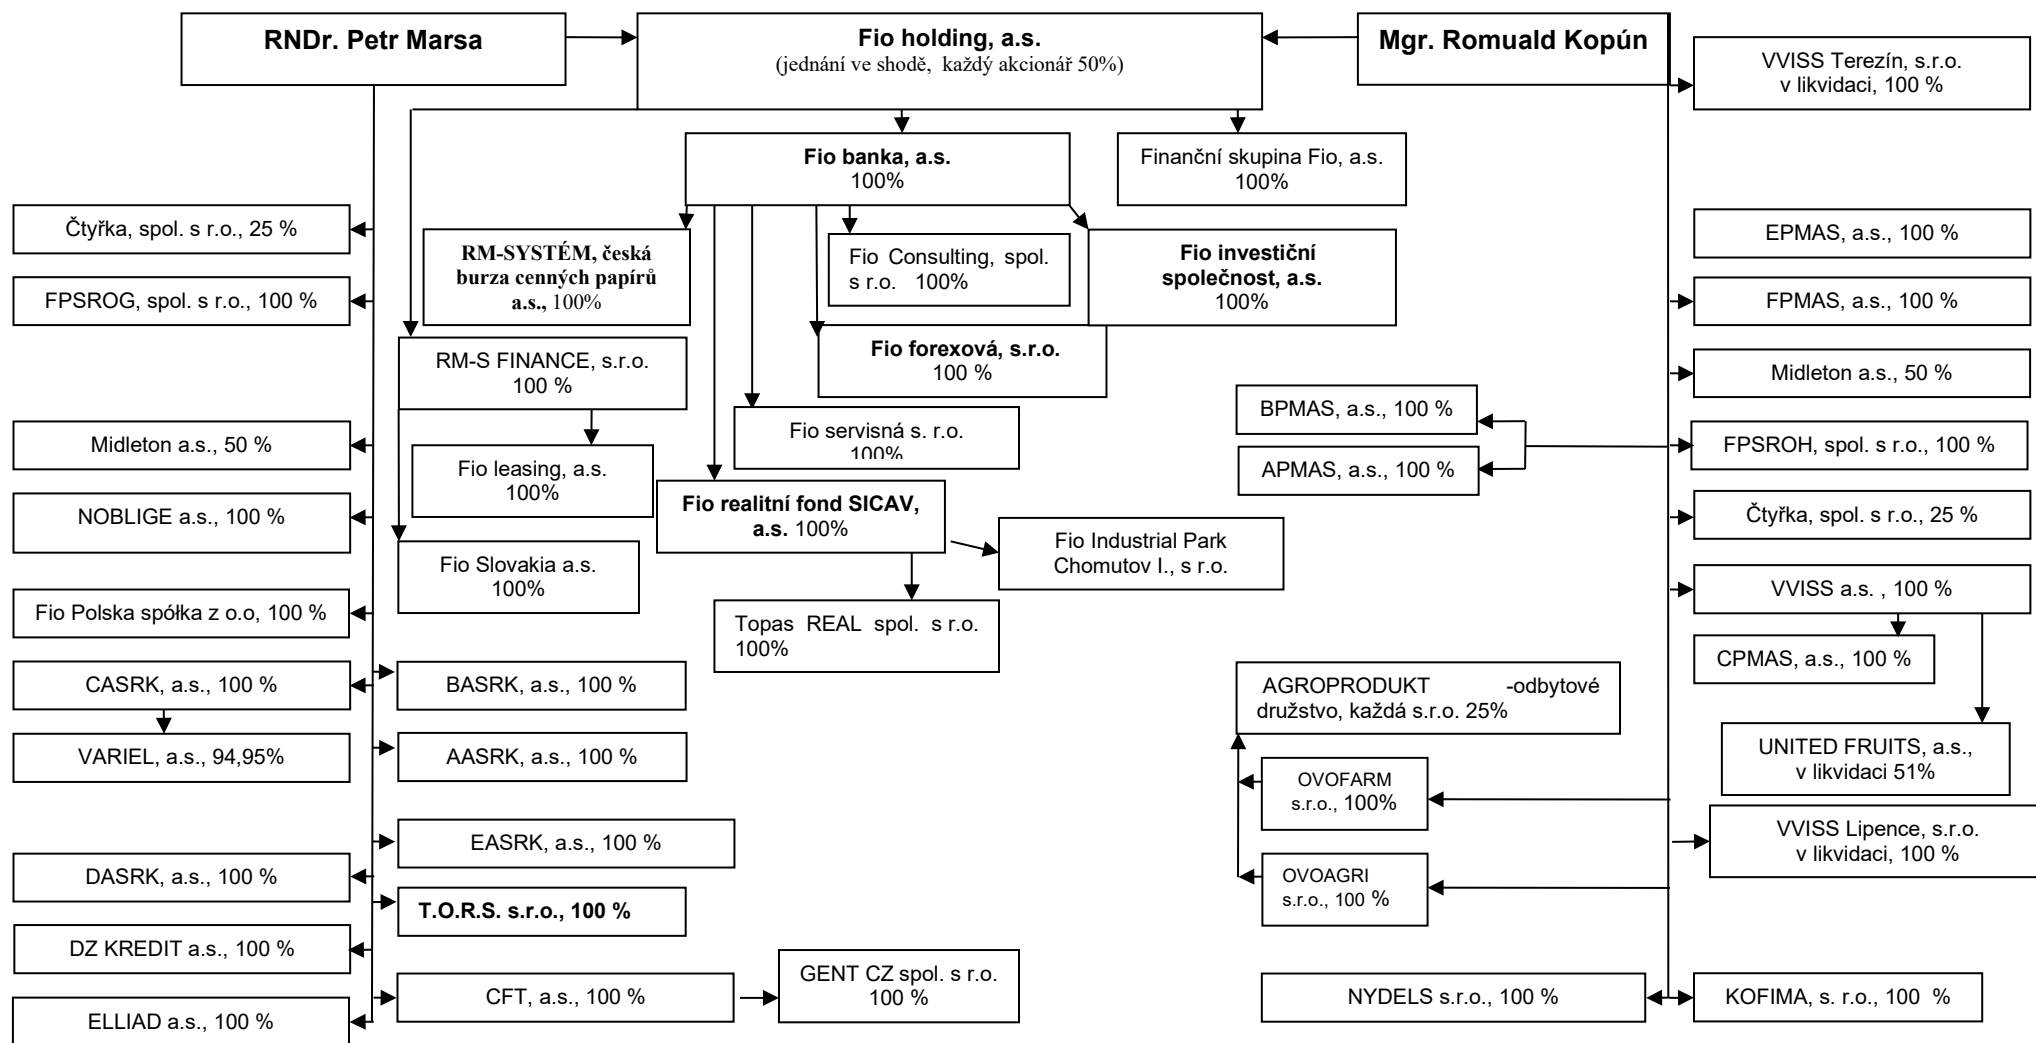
RNDr. Petr Marsa

Fio holding, a.s.
(jednání ve shodě, každý akcionář 50%)

Mgr. Romuald Kopún

VVISS Terezín, s.r.o. v likvidaci, 100 %

Fio banka, a.s.
100%

Finanční skupina Fio, a.s.
100%

Čtyřka, spol. s r.o., 25 %

RM-SYSTÉM, česká burza cenných papírů a.s., 100%

Fio Consulting, spol. s r.o. 100%

Fio investiční společnost, a.s.
100%

EPMAS, a.s., 100 %

FPSROG, spol. s r.o., 100 %

FPMAS, a.s., 100 %

RM-S FINANCE, s.r.o.
100 %

Fio forexová, s.r.o.
100 %

Midleton a.s., 50 %

BPMAS, a.s., 100 %

Fio servisná s. r.o.
100%

Midleton a.s., 50 %

Fio leasing, a.s.
100%

FPSROH, spol. s r.o., 100 %

APMAS, a.s., 100 %

Fio realitní fond SICAV, a.s. 100%

NOBLIGE a.s., 100 %

Fio Industrial Park Chomutov I., s r.o.

Čtyřka, spol. s r.o., 25 %

Fio Slovakia a.s.
100%

Fio Polska spółka z o.o, 100 %

VVISS a.s. , 100 %

Topas REAL spol. s r.o.
100%

CPMAS, a.s., 100 %

CASRK, a.s., 100 %

BASRK, a.s., 100 %

AGROPRODUKT -odbytové družstvo, každá s.r.o. 25%

VARIEL, a.s., 94,95%

AASRK, a.s., 100 %

UNITED FRUITS, a.s., v likvidaci 51%

OVOFARM s.r.o., 100%

EASRK, a.s., 100 %

VVISS Lipence, s.r.o. v likvidaci, 100 %

DASRK, a.s., 100 %

OVOAGRI s.r.o., 100 %

T.O.R.S. s.r.o., 100 %

DZ KREDIT a.s., 100 %

GENT CZ spol. s r.o.
100 %

CFT, a.s., 100 %

NYDELS s.r.o., 100 %

KOFIMA, s. r.o., 100 %

ELLIAD a.s., 100 %